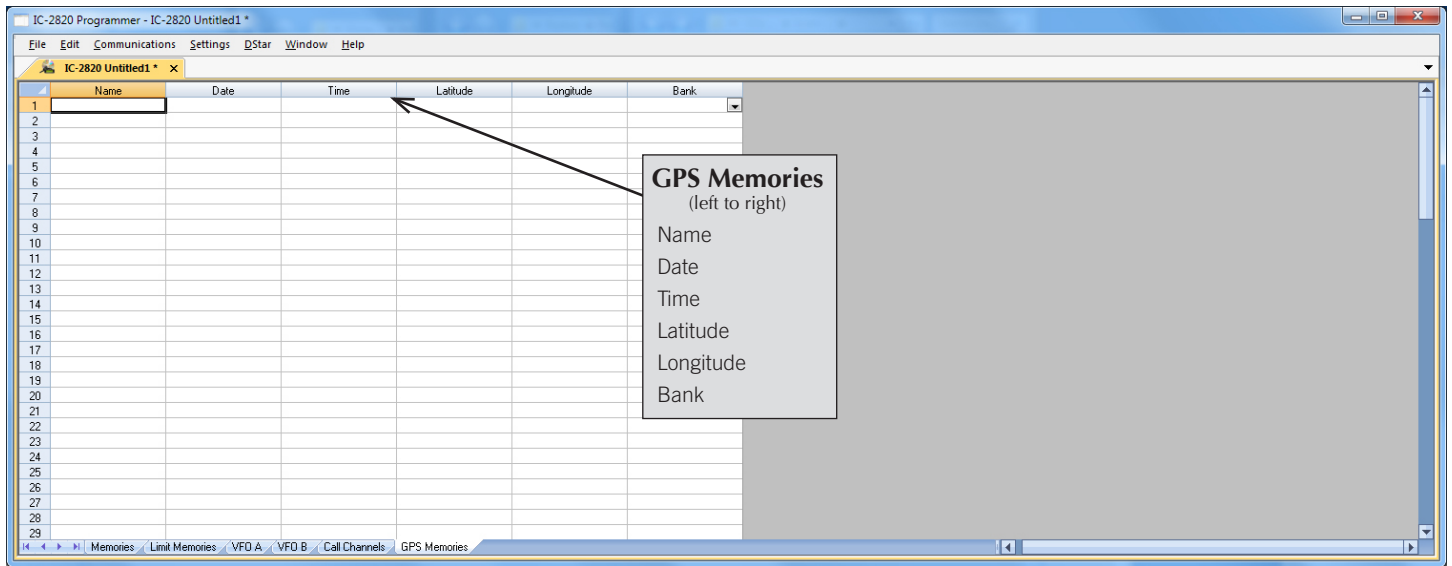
IC-2820 Programmer - IC-2820 Untitled1 *

File Edit Communications Settings DStar Window Help

IC-2820 Untitled1 * ×

| | Name | Date | Time | Latitude | Longitude | Bank |
|---|---|---|---|---|---|---|
| 1 | | | | | | |
| 2 | | | | | | |
| 3 | | | | | | |
| 4 | | | | | | |
| 5 | | | | | | |
| 6 | | | | | | |
| 7 | | | | | | |
| 8 | | | | | | |
| 9 | | | | | | |
| 10 | | | | | | |
| 11 | | | | | | |
| 12 | | | | | | |
| 13 | | | | | | |
| 14 | | | | | | |
| 15 | | | | | | |
| 16 | | | | | | |
| 17 | | | | | | |
| 18 | | | | | | |
| 19 | | | | | | |
| 20 | | | | | | |
| 21 | | | | | | |
| 22 | | | | | | |
| 23 | | | | | | |
| 24 | | | | | | |
| 25 | | | | | | |
| 26 | | | | | | |
| 27 | | | | | | |
| 28 | | | | | | |
| 29 | | | | | | |

GPS Memories
(left to right)
Name
Date
Time
Latitude
Longitude
Bank

Memories Limit Memories VFO A VFO B Call Channels GPS Memories